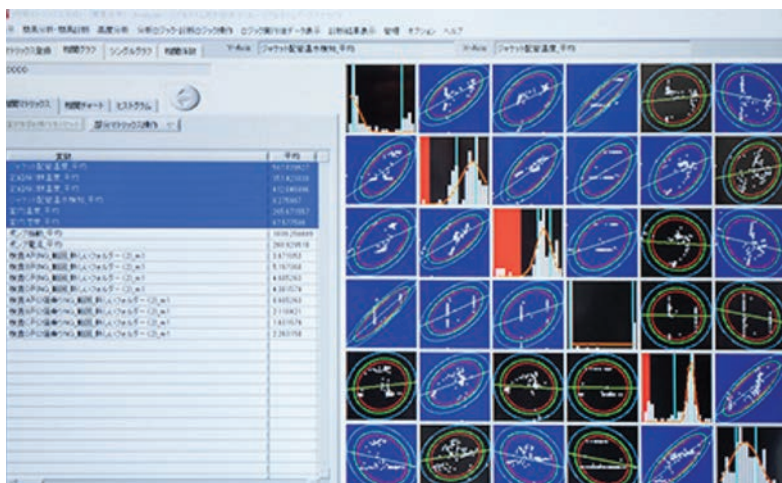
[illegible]
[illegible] 散布図 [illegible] 相関分析 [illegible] オプション ヘルプ
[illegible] 相関グラフ シングルグラフ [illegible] Y-Axis ジャケット配管温度平均 X-Axis ジャケット配管温度 平均
0000
相関マトリックス 相関チャート ヒストグラム
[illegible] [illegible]

| 項目 | 平均 |
|---|---|
| ジャケット配管温度 平均 | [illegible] |
| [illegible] 平均 | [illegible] |
| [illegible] 平均 | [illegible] |
| ジャケット配管温度平均 平均 | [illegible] |
| 室内温度 平均 | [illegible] |
| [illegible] 平均 | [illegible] |
| ポンプ流量 平均 | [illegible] |
| ポンプ電流 平均 | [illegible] |
| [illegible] | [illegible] |
| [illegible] | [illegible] |
| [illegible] | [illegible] |
| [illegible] | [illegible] |
| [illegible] | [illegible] |
| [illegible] | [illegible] |
| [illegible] | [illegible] |
| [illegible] | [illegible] |